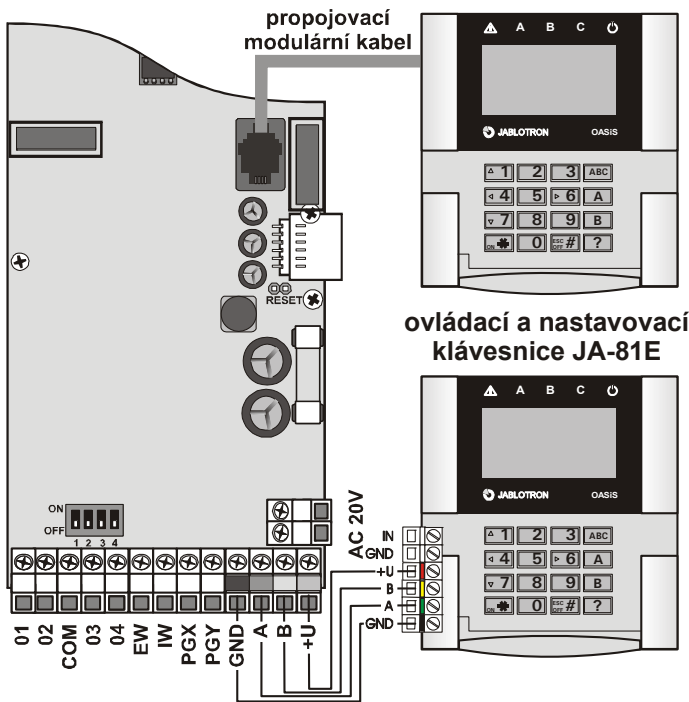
propojovací modulární kabel

A B C

JABLOTRON OASIS

1 2 3 ABC
4 5 6 A
7 8 9 B
0 # ?

RESET

ovládací a nastavovací klávesnice JA-81E

A B C

JABLOTRON OASIS

1 2 3 ABC
4 5 6 A
7 8 9 B
0 ESC OFF # ?

ON OFF 1 2 3 4

AC 20V

IN
GND
+U
B
A
GND

01 02 COM 03 04 EW IW PGX PGY GND A B +U